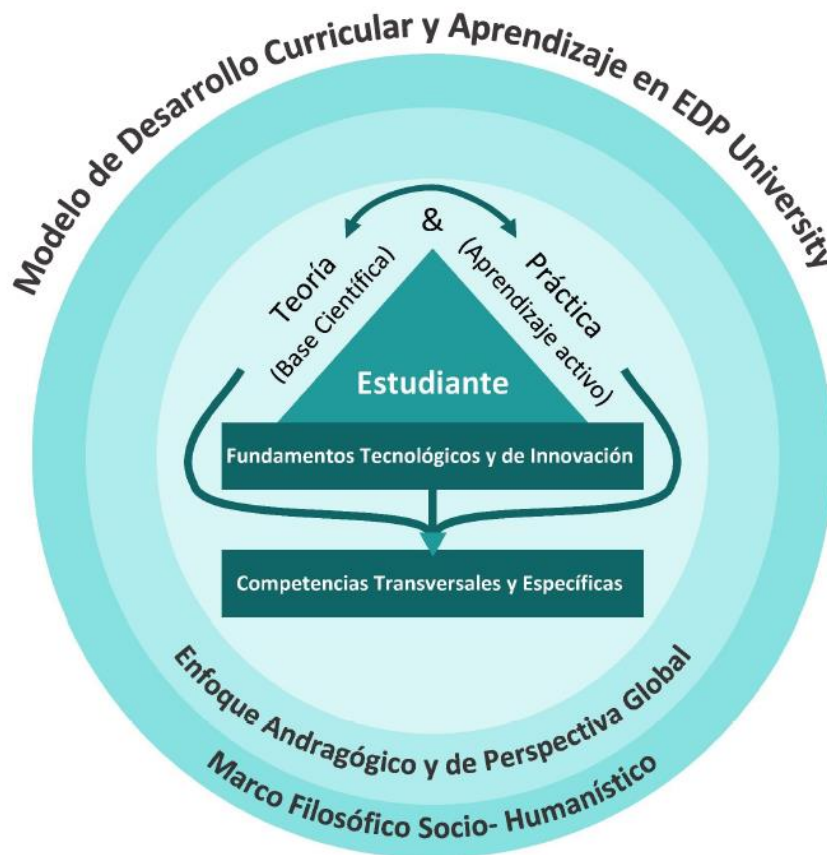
Modelo de Desarrollo Curricular y Aprendizaje en EDP University

&

Teoría
(Base Científica)

Práctica
(Aprendizaje activo)

Estudiante

Fundamentos Tecnológicos y de Innovación

Competencias Transversales y Específicas

Enfoque Andragógico y de Perspectiva Global

Marco Filosófico Socio- Humanístico